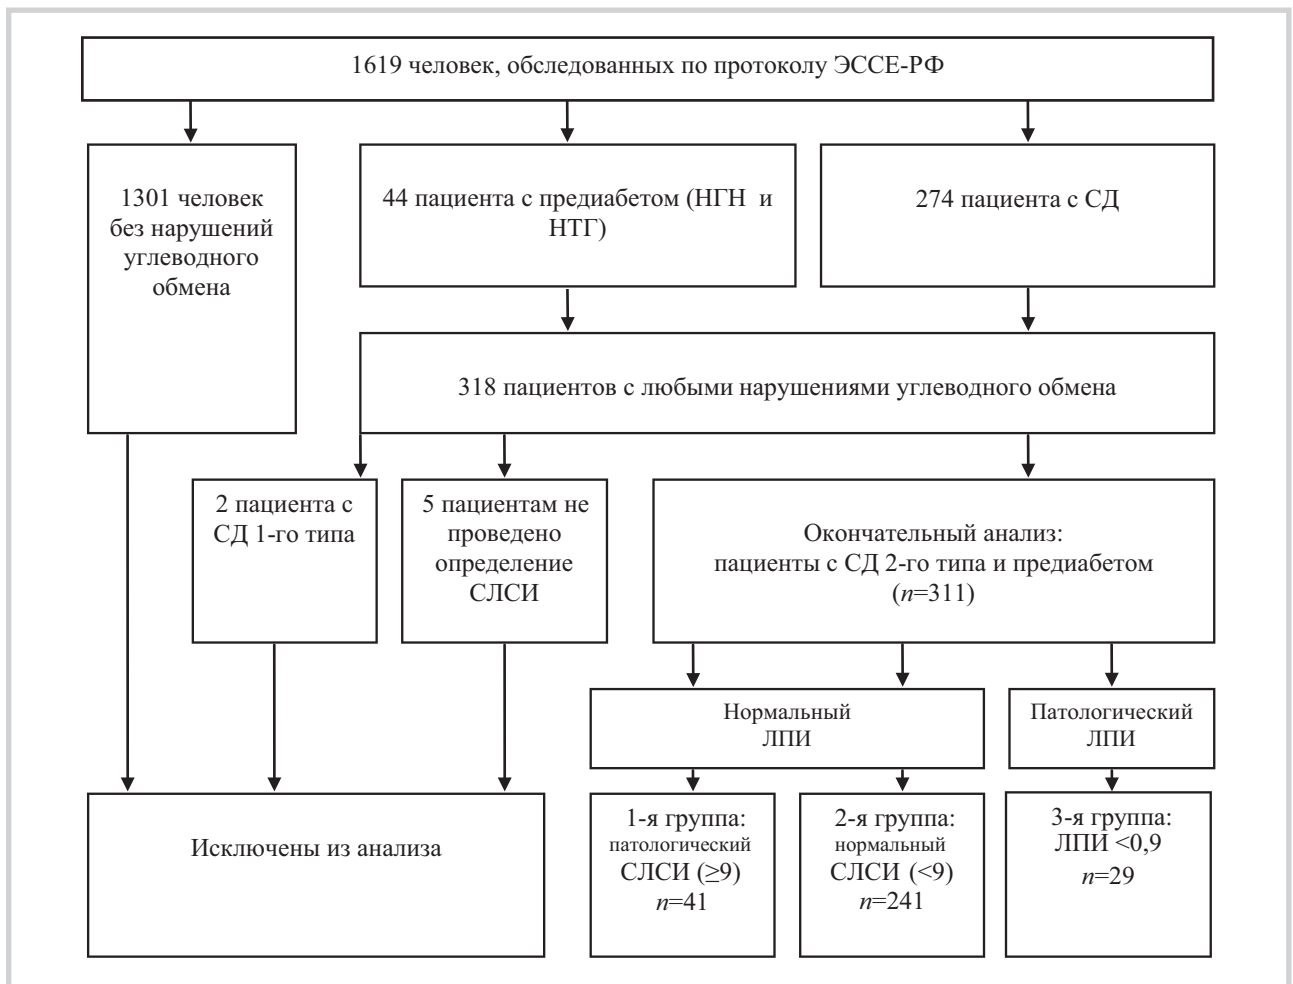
1619 человек, обследованных по протоколу ЭССЕ-РФ

1301 человек без нарушений углеводного обмена

44 пациента с предиабетом (НГН и НТГ)

274 пациента с СД

318 пациентов с любыми нарушениями углеводного обмена

2 пациента с СД 1-го типа

5 пациентам не проведено определение СЛСИ

Окончательный анализ: пациенты с СД 2-го типа и предиабетом ($n$=311)

Нормальный ЛПИ

Патологический ЛПИ

Исключены из анализа

1-я группа: патологический СЛСИ (≥9) $n$=41

2-я группа: нормальный СЛСИ (<9) $n$=241

3-я группа: ЛПИ <0,9 $n$=29